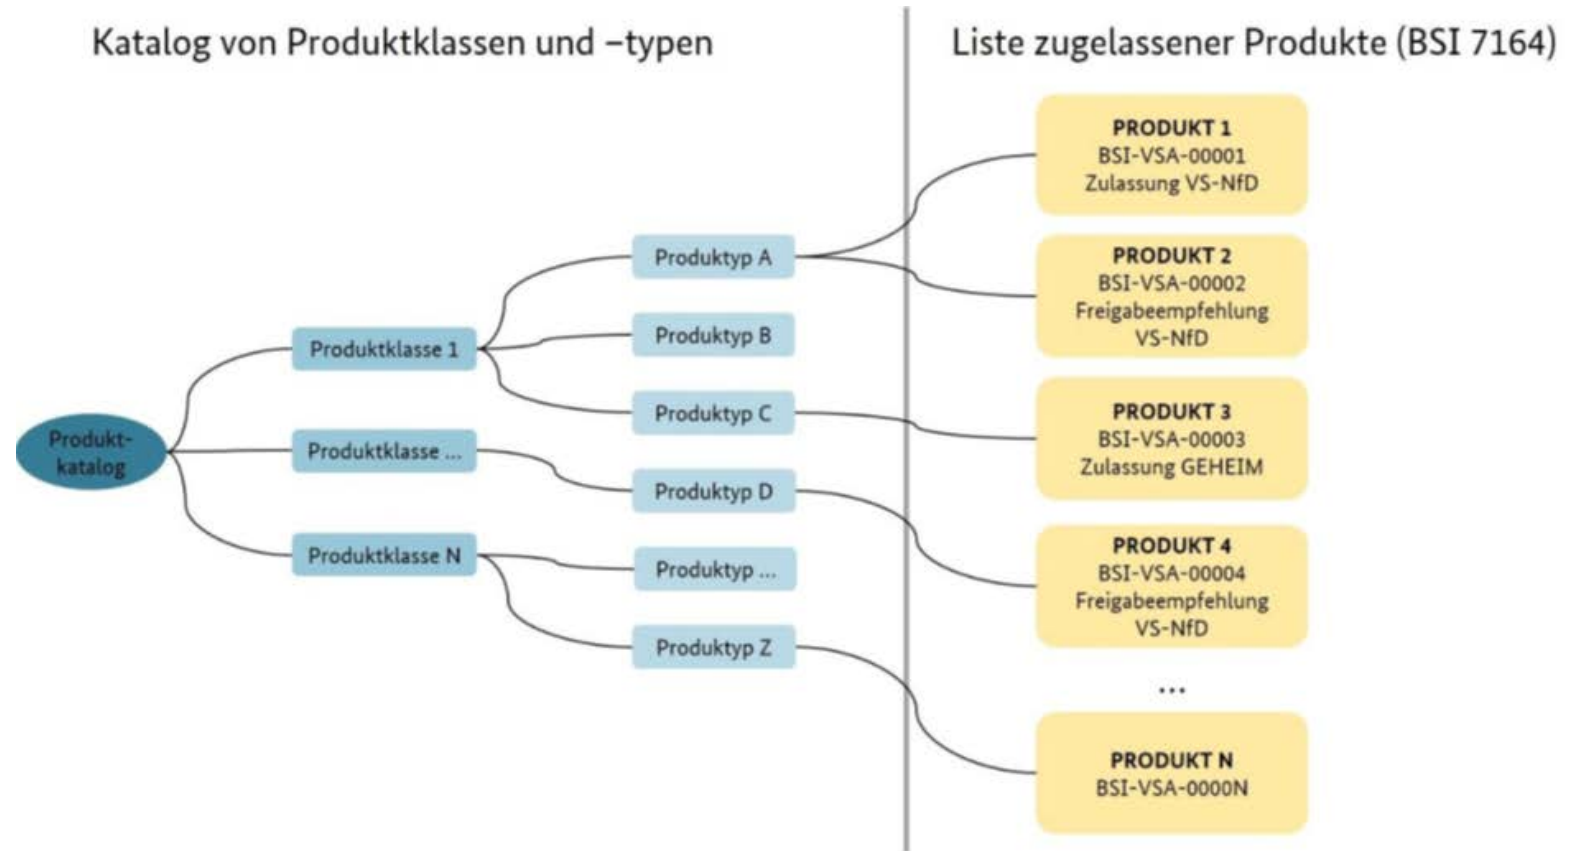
Katalog von Produktklassen und –typen

Liste zugelassener Produkte (BSI 7164)

Produkt-katalog

Produktklasse 1

Produktklasse ...

Produktklasse N

Produktyp A

Produktyp B

Produktyp C

Produktyp D

Produktyp ...

Produktyp Z

PRODUKT 1
BSI-VSA-00001
Zulassung VS-NfD

PRODUKT 2
BSI-VSA-00002
Freigabeempfehlung VS-NfD

PRODUKT 3
BSI-VSA-00003
Zulassung GEHEIM

PRODUKT 4
BSI-VSA-00004
Freigabeempfehlung VS-NfD

...

PRODUKT N
BSI-VSA-0000N